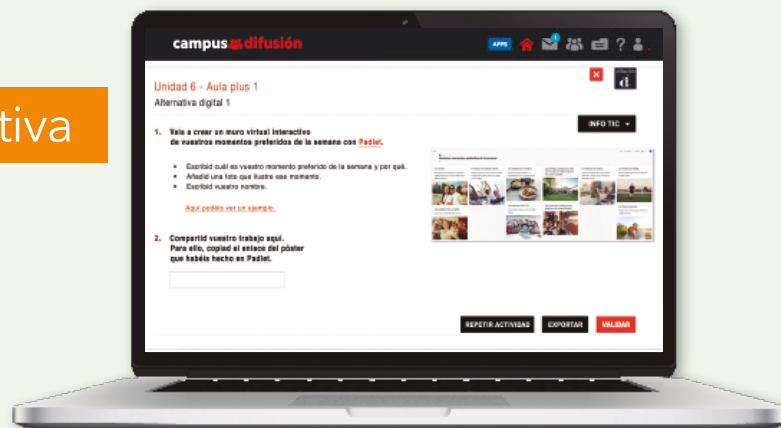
tiva

campus difusión

APPS

Unidad 6 - Aula plus 1

Alternativa digital 1

1. Vais a crear un muro virtual interactivo de vuestros momentos preferidos de la semana con Padlet.

INFO TIC

- Escribid cuál es vuestro momento preferido de la semana y por qué.
- Añadid una foto que ilustre ese momento.
- Escribid vuestro nombre.

Aquí podéis ver un ejemplo.

2. Compartid vuestro trabajo aquí. Para ello, copiad el enlace del póster que habéis hecho en Padlet.

REPETIR ACTIVIDAD EXPORTAR VALIDAR